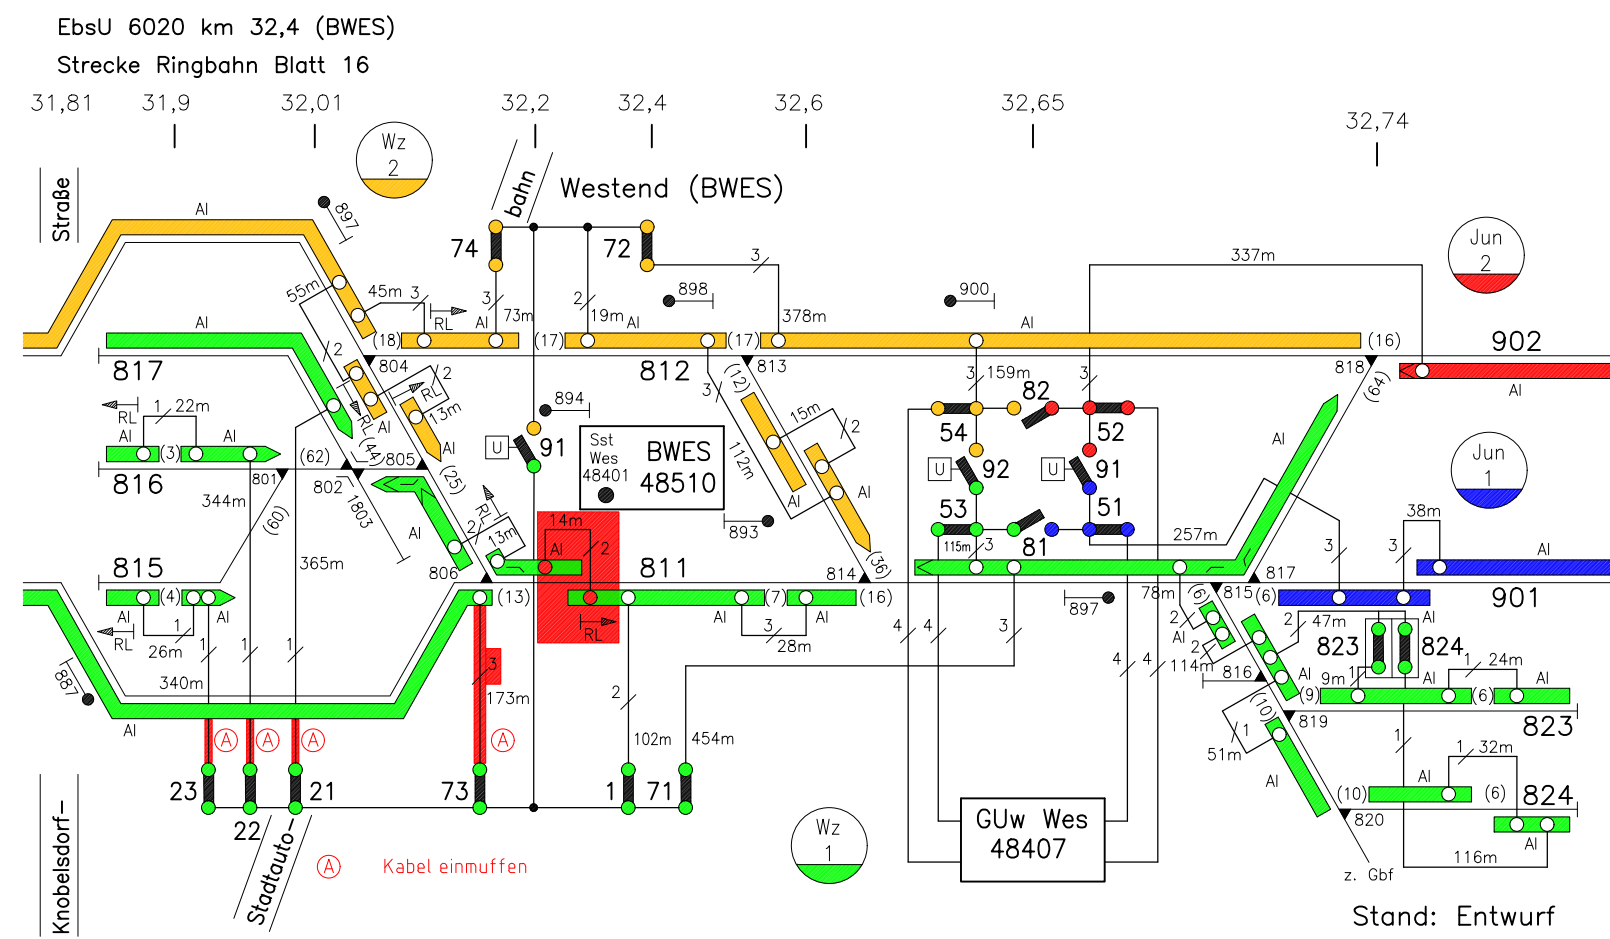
EbsU 6020 km 32,4 (BWES)
Strecke Ringbahn Blatt 16

31,81 31,9 32,01 32,2 32,4 32,6 32,65 32,74

Wz 2

Straße

bahn

Westend (BWES)

Jun 2

Al 897 74 72 3 337m

55m 45m 3 3 73m 2 19m 898 900 378m

RL Al Al Al Al

(18) (17) (17) (16) 902

817 804 812 813 818

2 2 RL 13m 894 (12) 3 159m 82 3 (64) Al

RL 1 22m Al Al 3 15m 2 54 52

Al 91 Sst Wes 48401 BWES 48510 112m 92 91

816 (3) (62) (44) 805 Al (25) U U Jun 1

801 802 1803 344m (60) 803 Al 53 51

RL 2 13m 14m Al 2 Al Al 115m 3 81 257m 38m

815 365m 806 811 814 (36) 893 3 3 Al

(4) Al (13) 817 901

Al 1 26m RL 887 3 (7) (16) Al 78m (6) 815 (6) 897

RL 1 1 1 Al 3 28m 4 4 3 2 Al 2 47m Al

340m 2 4 4 114m 823 824

173m 102m 454m 816 2 Al 1 9m Al 1 24m

Al (9) (6) Al

A A A A 819 (10) 823

23 22 21 73 1 71 51m 1 Al 1 32m

Knobelsdorf- Stadtauto- GUw Wes 48407 Al (10) (6) 824

Wz 1 820 Al

A Kabel einmuffen z. Gbf 116m

Stand: Entwurf